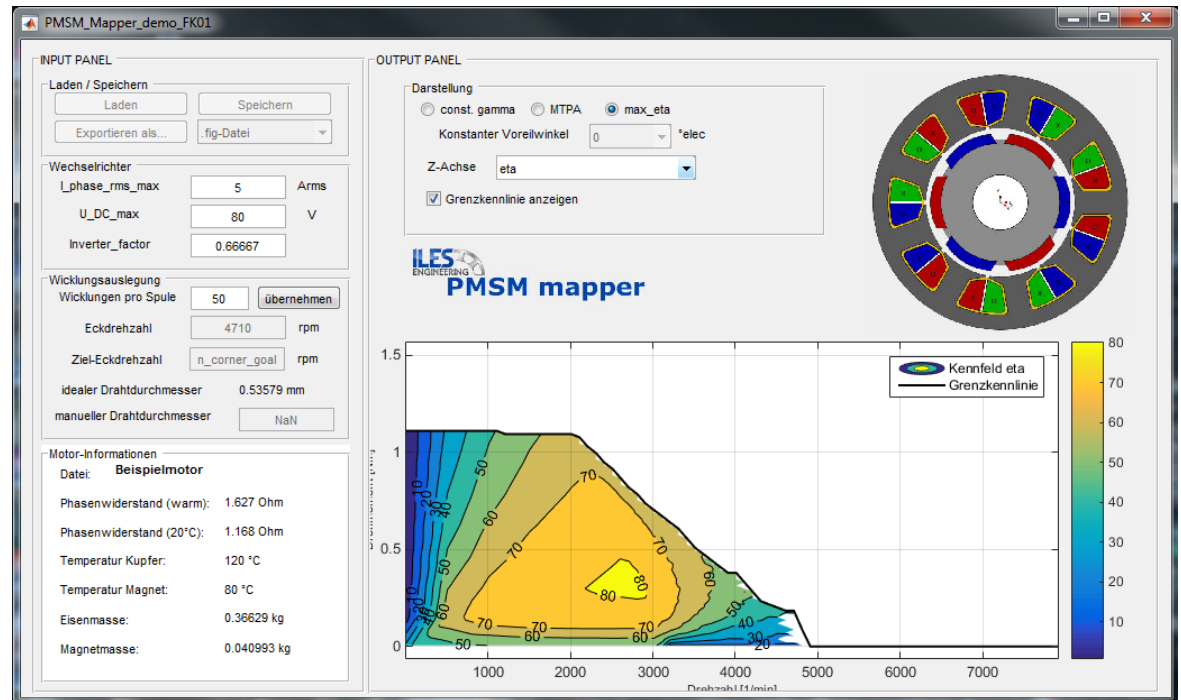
PMSM_Mapper_demo_FK01

INPUT PANEL

Laden / Speichern

Laden

Speichern

Exportieren als...

.fig-Datei

Wechselrichter

I_phase_rms_max 5 Arms

U_DC_max 80 V

Inverter_factor 0.66667

Wicklungsauslegung

Wicklungen pro Spule 50 übernehmen

Eckdrehzahl 4710 rpm

Ziel-Eckdrehzahl n_corner_goal rpm

idealer Drahtdurchmesser 0.53579 mm

manueller Drahtdurchmesser NaN

Motor-Informationen

Datei: Beispielmotor

Phasenwiderstand (warm): 1.627 Ohm

Phasenwiderstand (20°C): 1.168 Ohm

Temperatur Kupfer: 120 °C

Temperatur Magnet: 80 °C

Eisenmasse: 0.36629 kg

Magnetmasse: 0.040993 kg

OUTPUT PANEL

Darstellung

const. gamma MTPA max_eta

Konstanter Voreilwinkel 0 °elec

Z-Achse eta

Grenzkennlinie anzeigen

ILES ENGINEERING

PMSM mapper

Kennfeld eta

Grenzkennlinie

1.5

1

0.5

0

1000 2000 3000 4000 5000 6000 7000

Drehzahl [1/min]

Drehmoment [Nm]

50 60 70 70 70 80 80 70 60 50 40 30 20 10 20 30 40 50 60 70 70 60 60 50

80 70 60 50 40 30 20 10